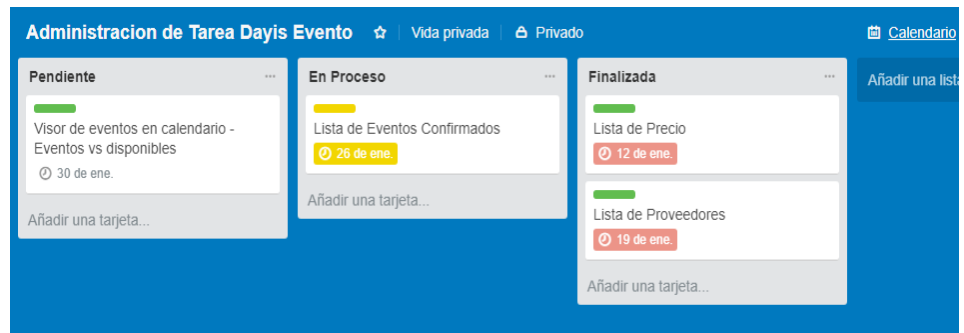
Administracion de Tarea Dayis Evento ☆ Vida privada Privado

Calendario

Pendiente ···

Visor de eventos en calendario - Eventos vs disponibles

30 de ene.

Añadir una tarjeta...

En Proceso ···

Lista de Eventos Confirmados

26 de ene.

Añadir una tarjeta...

Finalizada ···

Lista de Precio

12 de ene.

Lista de Proveedores

19 de ene.

Añadir una tarjeta...

Añadir una lista